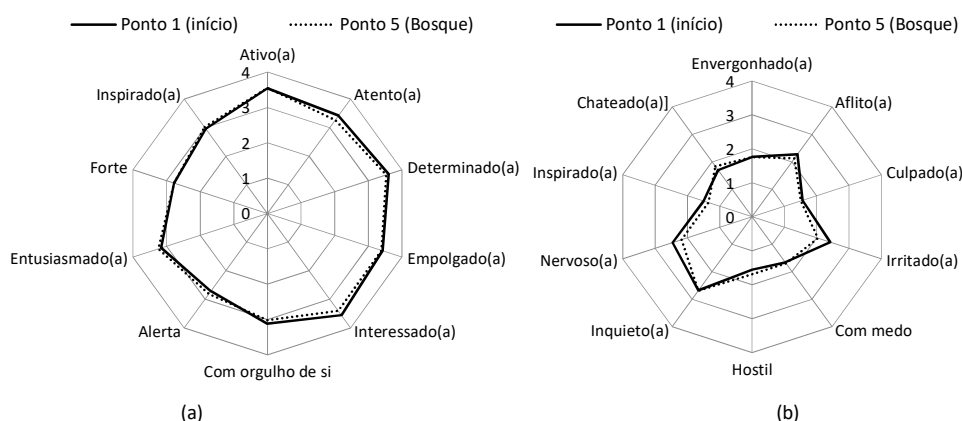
Ponto 1 (início) Ponto 5 (Bosque)

Ativo(a)
4
3
2
1
0
Atento(a)
Determinado(a)
Empolgado(a)
Interessado(a)
Com orgulho de si
Alerta
Entusiasmado(a)
Forte
Inspirado(a)

(a)

Ponto 1 (início) Ponto 5 (Bosque)

Envergonhado(a)
4
3
2
1
0
Aflito(a)
Culpado(a)
Irritado(a)
Com medo
Hostil
Inquieto(a)
Nervoso(a)
Inspirado(a)
Chateado(a)]

(b)